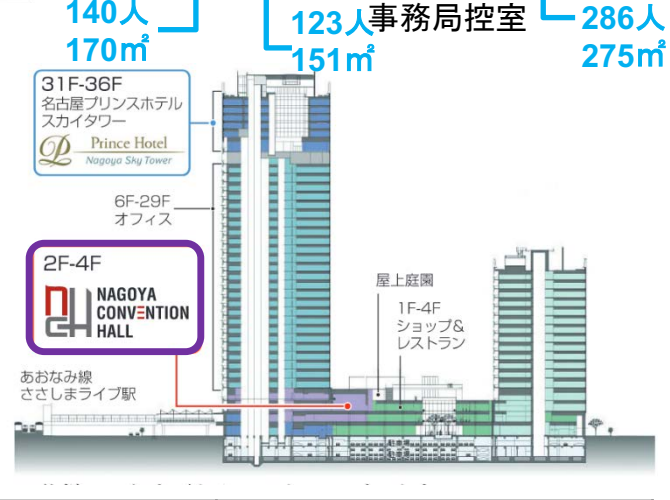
140人
170㎡

123人
151㎡

事務局控室

286人
275㎡

31F-36F
名古屋プリンスホテル
スカイタワー
Prince Hotel
Nagoya Sky Tower

6F-29F
オフィス

2F-4F
NAGOYA
CONVENTION
HALL

屋上庭園

1F-4F
ショップ&
レストラン

あおなみ線
ささしまライブ駅